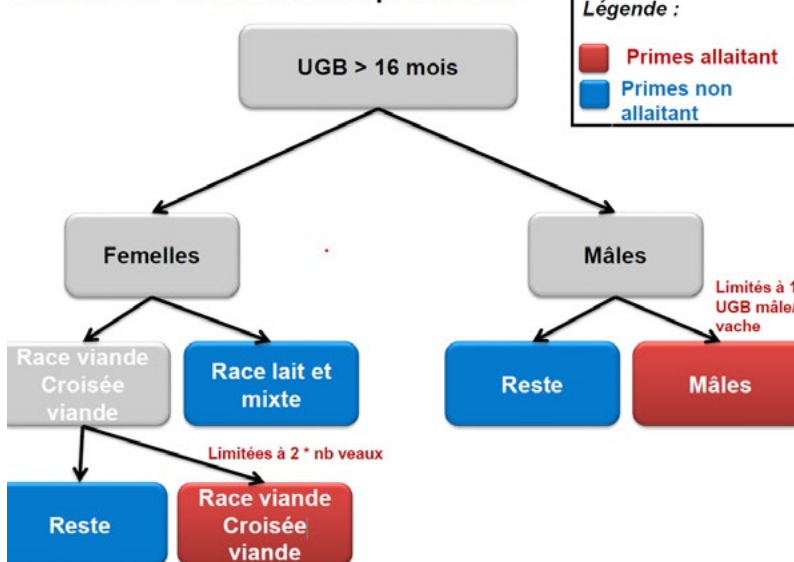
Légende :

Primes allaitant

Primes non allaitant

UGB > 16 mois

Femelles

Mâles

Limités à 1 UGB mâle/ vache

Race viande Croisée viande

Race lait et mixte

Reste

Mâles

Limitées à 2 * nb veaux

Reste

Race viande Croisée viande